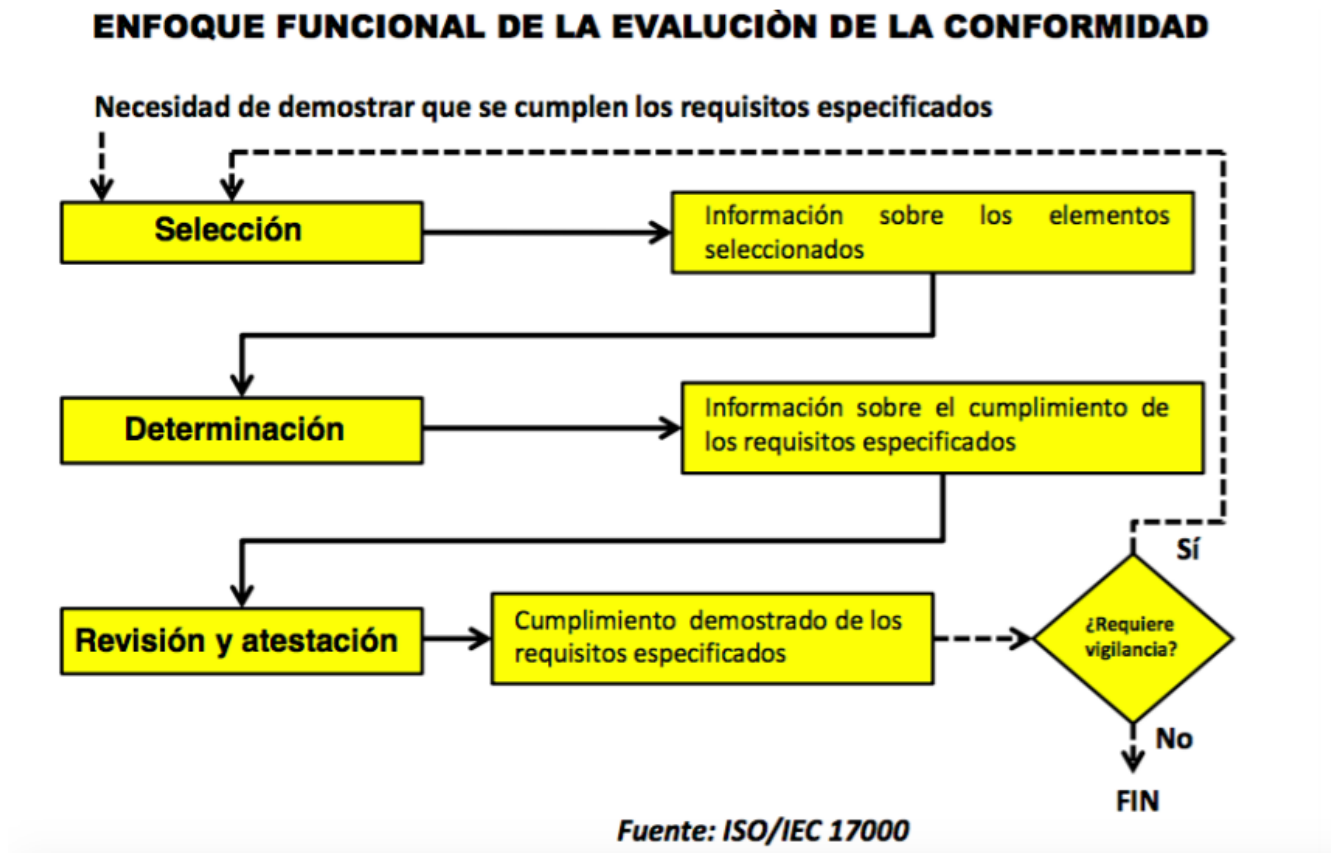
ENFOQUE FUNCIONAL DE LA EVALUCIÒN DE LA CONFORMIDAD

Necesidad de demostrar que se cumplen los requisitos especificados

Selección

Información sobre los elementos seleccionados

Determinación

Información sobre el cumplimiento de los requisitos especificados

Revisión y atestación

Cumplimiento demostrado de los requisitos especificados

¿Requiere vigilancia?

Sí

No

FIN

Fuente: ISO/IEC 17000